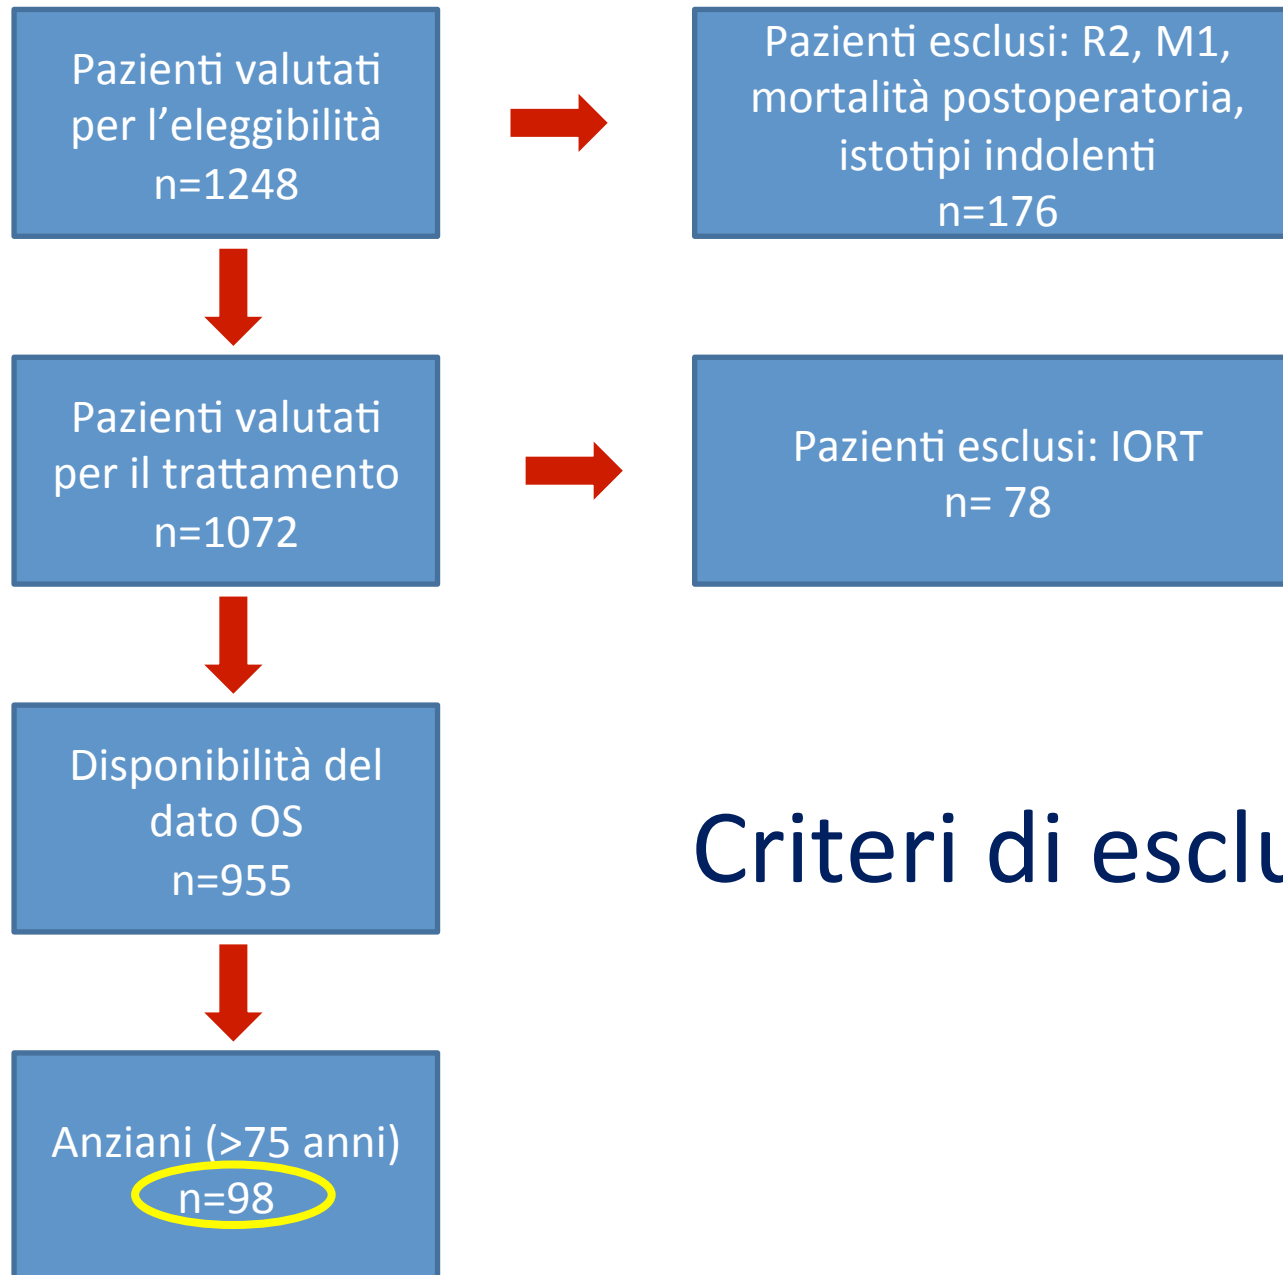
Pazienti valutati per l'eleggibilità
n=1248

Pazienti esclusi: R2, M1, mortalità postoperatoria, istotipi indolenti
n=176

Pazienti valutati per il trattamento
n=1072

Pazienti esclusi: IORT
n= 78

Disponibilità del dato OS
n=955

Criteri di esclu

Anziani (>75 anni)
n=98